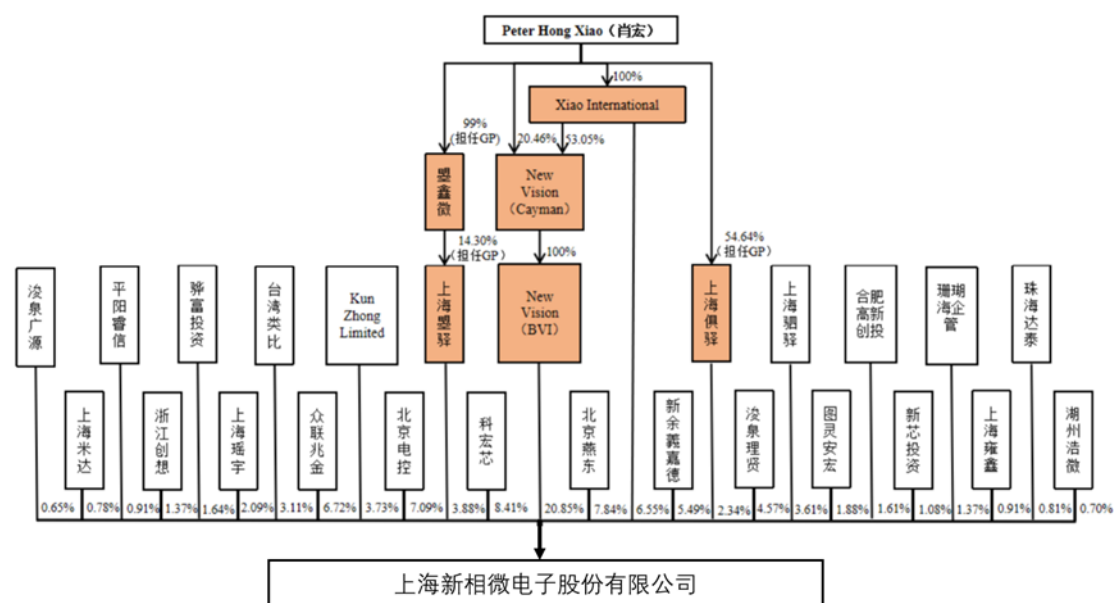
Peter Hong Xiao（肖宏）

100%

Xiao International

99%
（担任GP）

20.46% 53.05%

曌鑫微

New Vision（Cayman）

14.30%
（担任GP）

100%

54.64%
（担任GP）

浚泉广源

平阳睿信

骅富投资

台湾类比

Kun Zhong Limited

上海曌驿

New Vision（BVI）

上海俱驿

上海驷驿

合肥高新创投

珊瑚海企管

珠海达泰

上海米达

浙江创想

上海瑶宇

众联兆金

北京电控

科宏芯

北京燕东

新余義嘉德

浚泉理贤

图灵安宏

新芯投资

上海蕹鑫

湖州浩微

0.65% 0.78% 0.91% 1.37% 1.64% 2.09% 3.11% 6.72% 3.73% 7.09% 3.88% 8.41% 20.85% 7.84% 6.55% 5.49% 2.34% 4.57% 3.61% 1.88% 1.61% 1.08% 1.37% 0.91% 0.81% 0.70%

上海新相微电子股份有限公司